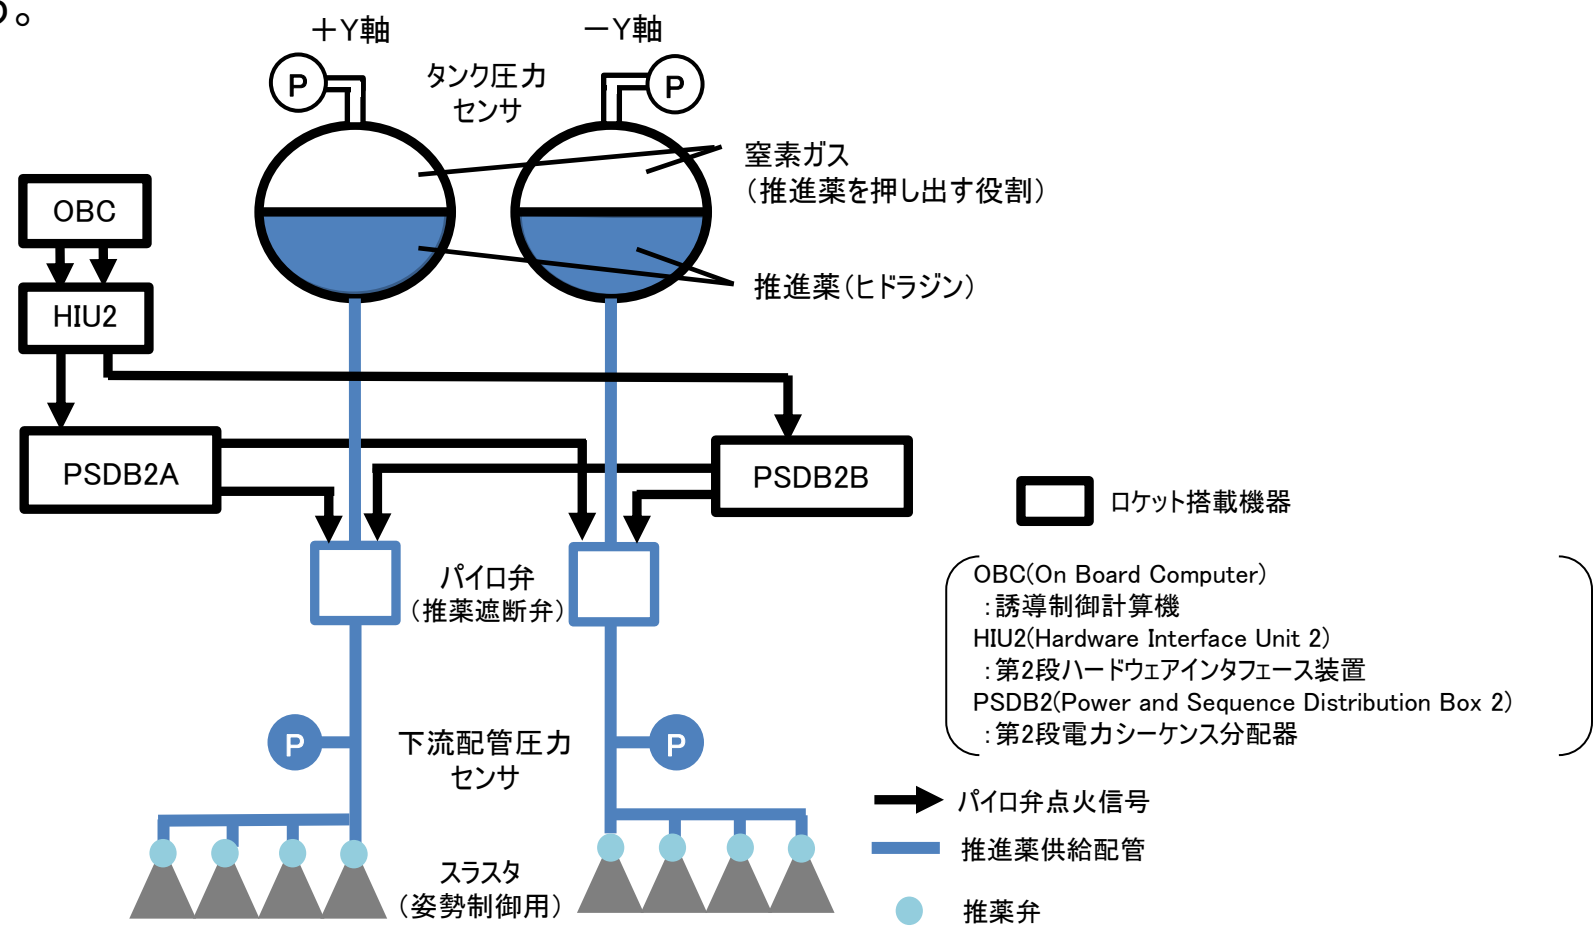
+Y軸

−Y軸

P

P

タンク圧力センサ

窒素ガス（推進薬を押し出す役割）

推進薬（ヒドラジン）

OBC

HIU2

PSDB2A

PSDB2B

ロケット搭載機器

パイロ弁（推薬遮断弁）

OBC(On Board Computer)
：誘導制御計算機
HIU2(Hardware Interface Unit 2)
：第2段ハードウェアインタフェース装置
PSDB2(Power and Sequence Distribution Box 2)
：第2段電力シーケンス分配器

P

P

下流配管圧力センサ

パイロ弁点火信号

推進薬供給配管

スラスタ（姿勢制御用）

推薬弁